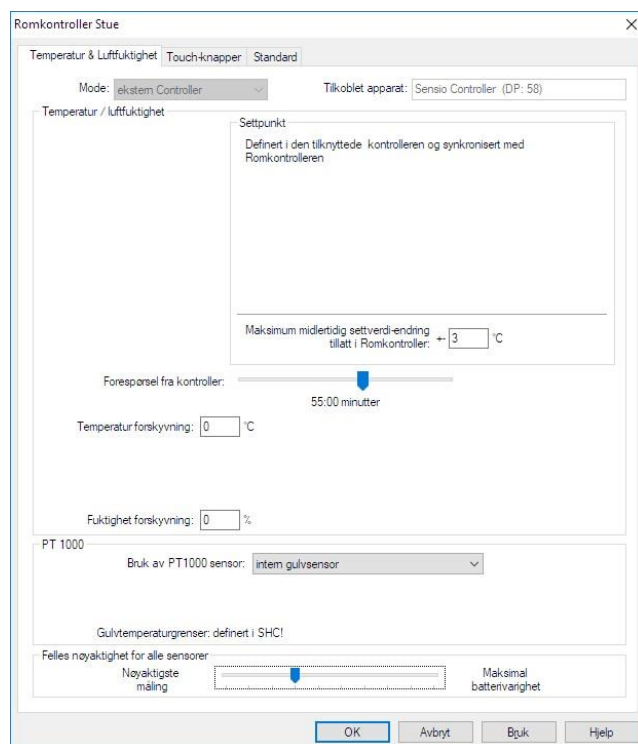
Romkontroller Stue

×

Temperatur & Luftfuktighet | Touch-knapper | Standard

Mode: ekstern Controller

Tilkoblet apparat: Sensio Controller (DP: 58)

Temperatur / luftfuktighet

Settpunkt

Definert i den tilknyttede kontrolleren og synkronisert med Romkontrolleren

Maksimum midlertidig settverdi-endring tillatt i Romkontroller: ← 3 °C

Forespørsel fra kontroller:

55:00 minutter

Temperatur forskyvning: 0 °C

Fuktighet forskyvning: 0 %

PT 1000

Bruk av PT1000 sensor: intern gulvsensor

Gulvtemperaturgrenser: definert i SHC!

Felles nøyaktighet for alle sensorer

Nøyaktigste måling

Maksimal batterivarighet

OK | Avbryt | Bruk | Hjelp